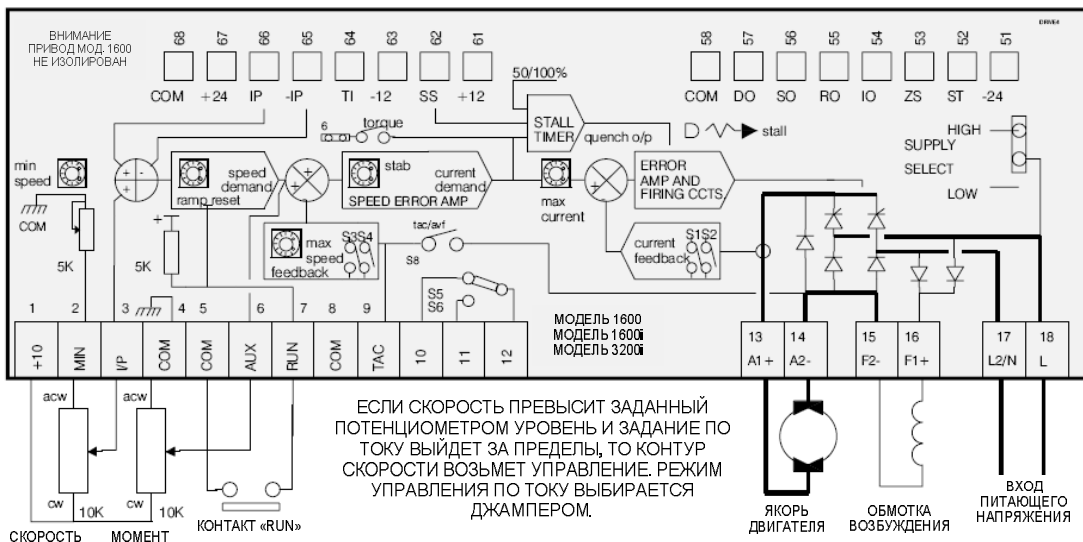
DRW4

ВНИМАНИЕ
ПРИВОД МОД. 1600
НЕ ИЗОЛИРОВАН

68 67 66 65 64 63 62 61
COM +24 IP -IP TI -12 SS +12

58 57 56 55 54 53 52 51
COM DO SO RO IO ZS ST -24

50/100%

STALL TIMER
quench o/p
stall

HIGH
SUPPLY
SELECT
LOW

6
torque

min speed

COM

5K

5K

speed demand
ramp reset

stab
current demand
SPEED ERROR AMP

max current

ERROR AMP AND FIRING CCTS

max speed feedback
S3 S4

tac/avf
S8

current feedback
S1 S2

S5
S6

МОДЕЛЬ 1600
МОДЕЛЬ 1600i
МОДЕЛЬ 3200i

1 2 3 4 5 6 7 8 9
+10 MIN I/P COM COM AUX RUN COM TAC 10 11 12

13 A1+
14 A2-
15 F2-
16 F1+
17 L2/N
18 L

acw
acw
cw 10K
cw 10K

СКОРОСТЬ
МОМЕНТ
КОНТАКТ «RUN»

ЕСЛИ СКОРОСТЬ ПРЕВЫСИТ ЗАДАННЫЙ ПОТЕНЦИОМЕТРОМ УРОВЕНЬ И ЗАДАНИЕ ПО ТОКУ ВЫЙДЕТ ЗА ПРЕДЕЛЫ, ТО КОНТУР СКОРОСТИ ВОЗЬМЕТ УПРАВЛЕНИЕ. РЕЖИМ УПРАВЛЕНИЯ ПО ТОКУ ВЫБИРАЕТСЯ ДЖАМПЕРОМ.

ЯКОРЬ ДВИГАТЕЛЯ
ОБМОТКА ВОЗБУЖДЕНИЯ
ВХОД ПИТАЮЩЕГО НАПРЯЖЕНИЯ